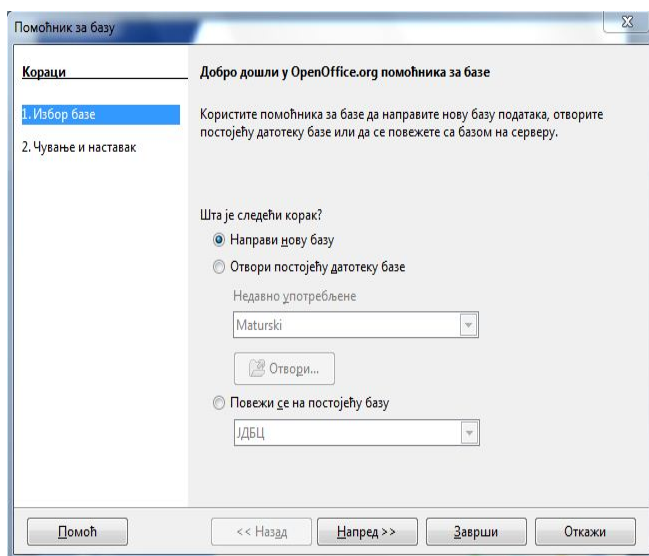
Помоћник за базу

Кораци

1. Избор базе

2. Чување и наставак

Добро дошли у OpenOffice.org помоћника за базе

Користите помоћника за базе да направите нову базу података, отворите постојећу датотеку базе или да се повежете са базом на серверу.

Шта је следећи корак?

Направи нову базу

Отвори постојећу датотеку базе

Недавно употребљене

Maturski

Отвори...

Повежи се на постојећу базу

ЈДБЦ

Помоћ

<< Назад

Напред >>

Заврши

Откажи